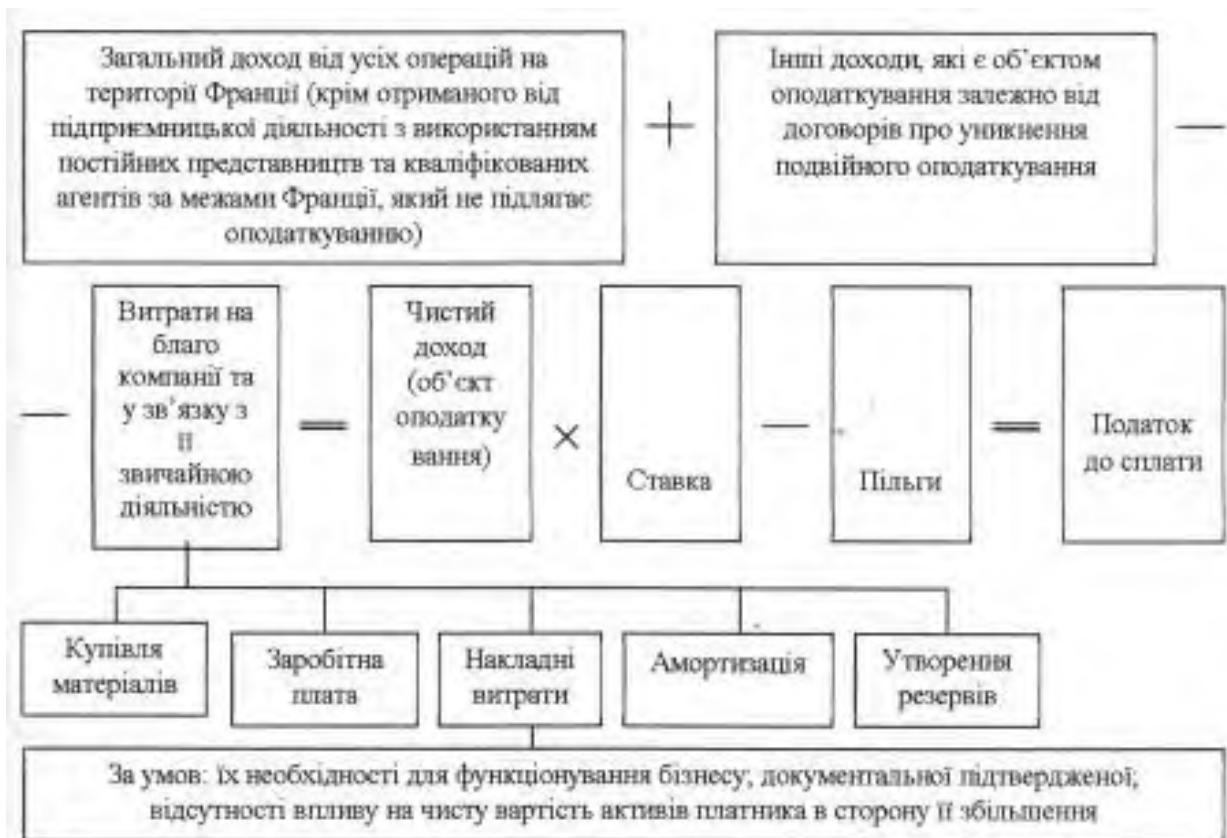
Загальний доход від усіх операцій на території Франції (крім отриманого від підприємницької діяльності з використанням постійних представництв та кваліфікованих агентів за межами Франції, який не підлягає оподаткуванню)

+

Інші доходи, які є об'єктом оподаткування залежно від договорів про уникнення подвійного оподаткування

—

—

Витрати на благо компанії та у зв'язку з її звичайною діяльністю

═

Чистий доход (об'єкт оподатку вання)

×

Ставка

—

Пільги

═

Податок до сплати

Купівля матеріалів

Заробітна плата

Накладні витрати

Амортизація

Утворення резервів

За умов: їх необхідності для функціонування бізнесу, документальної підтвердженої; відсутності впливу на чисту вартість активів платника в сторону її збільшення